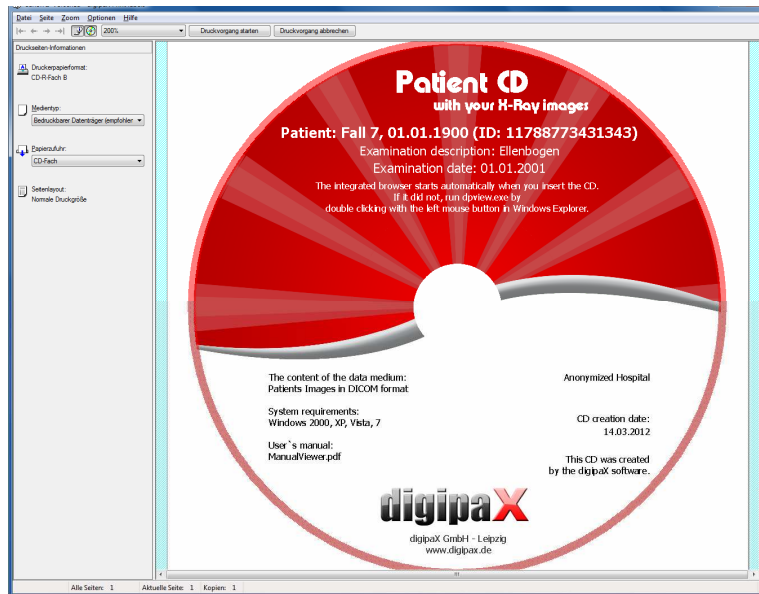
Datei Seite Zoom Optionen Hilfe

200%

Druckvorgang starten

Druckvorgang abbrechen

Druckseiten-Informationen

Druckerpapierformat:
CD-R-Fach B

Medientyp:
Bedruckbarer Datenträger (empfohlen

Papierzufuhr:
CD-Fach

Seitenlayout:
Normale Druckgröße

Patient CD
with your X-Ray images

Patient: Fall 7, 01.01.1900 (ID: 11788773431343)
Examination description: Ellenbogen
Examination date: 01.01.2001
The integrated browser starts automatically when you insert the CD.
If it did not, run dpview.exe by
double clicking with the left mouse button in Windows Explorer.

The content of the data medium:
Patients Images in DICOM format

System requirements:
Windows 2000, XP, Vista, 7

User`s manual:
ManualViewer.pdf

Anonymized Hospital

CD creation date:
14.03.2012

This CD was created
by the digipaX software.

digipaX

digipaX GmbH - Leipzig
www.digipax.de

Alle Seiten: 1 Aktuelle Seite: 1 Kopien: 1